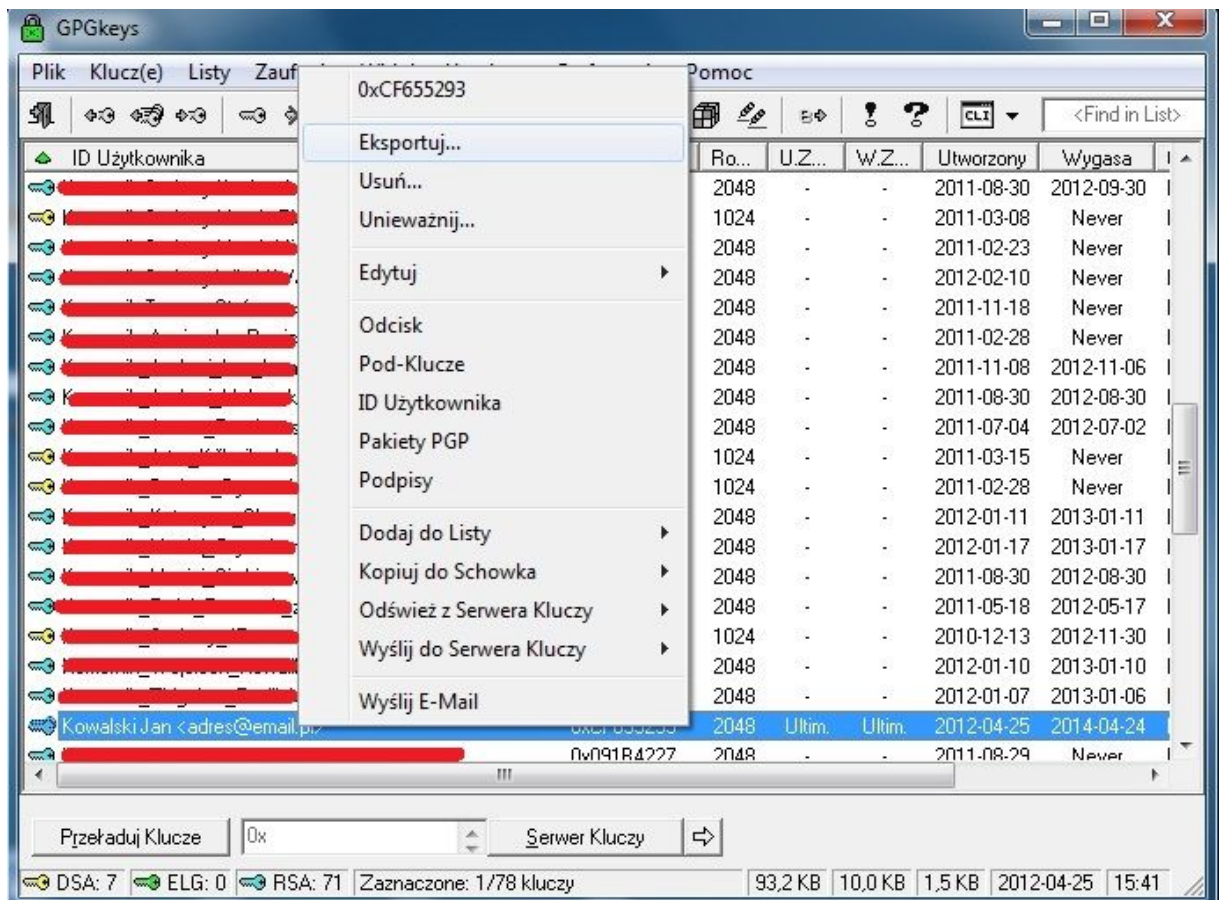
GPGkeys

Plik Klucz(e) Listy Zauf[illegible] Pomoc

<Find in List>

ID Użytkownika

0xCF655293

Eksportuj...
Usuń...
Unieważnij...
Edytuj
Odcisk
Pod-Klucze
ID Użytkownika
Pakiety PGP
Podpisy
Dodaj do Listy
Kopiuj do Schowka
Odśwież z Serwera Kluczy
Wyślij do Serwera Kluczy
Wyślij E-Mail

| Ro... | U.Z... | W.Z... | Utworzony | Wygasa |
|---|---|---|---|---|
| 2048 | - | - | 2011-08-30 | 2012-09-30 |
| 1024 | - | - | 2011-03-08 | Never |
| 2048 | - | - | 2011-02-23 | Never |
| 2048 | - | - | 2012-02-10 | Never |
| 2048 | - | - | 2011-11-18 | Never |
| 2048 | - | - | 2011-02-28 | Never |
| 2048 | - | - | 2011-11-08 | 2012-11-06 |
| 2048 | - | - | 2011-08-30 | 2012-08-30 |
| 2048 | - | - | 2011-07-04 | 2012-07-02 |
| 1024 | - | - | 2011-03-15 | Never |
| 1024 | - | - | 2011-02-28 | Never |
| 2048 | - | - | 2012-01-11 | 2013-01-11 |
| 2048 | - | - | 2012-01-17 | 2013-01-17 |
| 2048 | - | - | 2011-08-30 | 2012-08-30 |
| 2048 | - | - | 2011-05-18 | 2012-05-17 |
| 1024 | - | - | 2010-12-13 | 2012-11-30 |
| 2048 | - | - | 2012-01-10 | 2013-01-10 |
| 2048 | - | - | 2012-01-07 | 2013-01-06 |
| 2048 | Ultim. | Ultim. | 2012-04-25 | 2014-04-24 |
| 2048 | - | - | 2011-08-29 | Never |

Kowalski Jan <adres@email.pl>

0x091B4227

Przeładuj Klucze | 0x | Serwer Kluczy

DSA: 7 | ELG: 0 | RSA: 71 | Zaznaczone: 1/78 kluczy | 93,2 KB | 10,0 KB | 1,5 KB | 2012-04-25 | 15:41